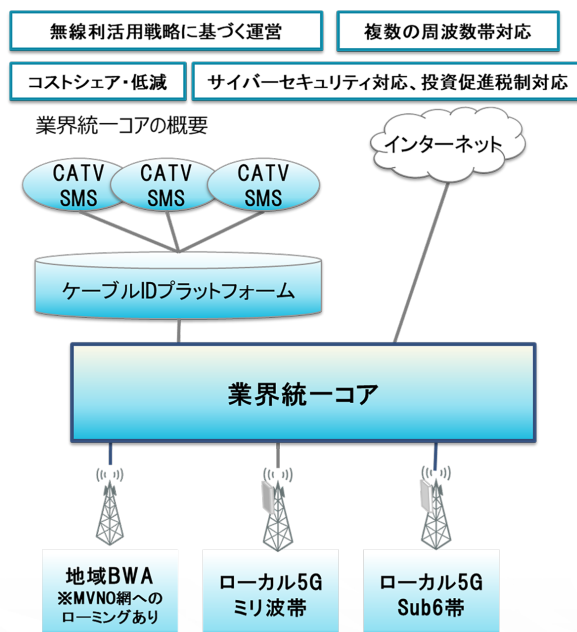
無線利活用戦略に基づく運営

複数の周波数帯対応

コストシェア・低減

サイバーセキュリティ対応、投資促進税制対応

業界統一コアの概要

インターネット

CATV SMS

CATV SMS

CATV SMS

ケーブルIDプラットフォーム

業界統一コア

地域BWA ※MVNO網へのローミングあり

ローカル5G ミリ波帯

ローカル5G Sub6帯